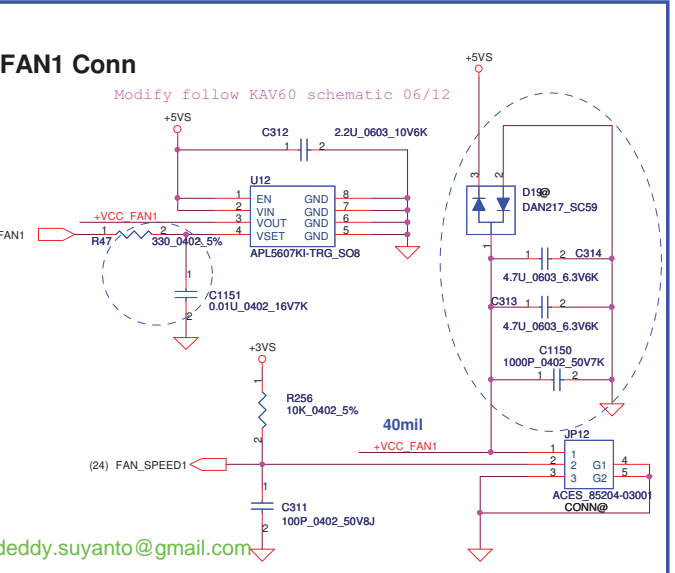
FAN1 Conn

Modify follow KAV60 schematic 06/12

+5VS

C312 2.2U_0603_10V6K

1 2

U12

1 EN GND 8
2 VIN GND 7
3 VOUT GND 6
4 VSET GND 5

APL5607KI-TRG_SO8

+VCC_FAN1

FAN1

R47 1 2 330_0402_5%

1
C1151
0.01U_0402_16V7K
2

+5VS

3 2

D19@
DAN217_SC59

1

1 2 C314
4.7U_0603_6.3V6K

C313 1 2
4.7U_0603_6.3V6K

C1150
1000P_0402_50V7K
1 2

+3VS

1
R256
10K_0402_5%
2

40mil

+VCC_FAN1

JP12

1 1
2 2 G1 4
3 3 G2 5

ACES_85204-03001
CONN@

(24) FAN_SPEED1

1
C311
100P_0402_50V8J
2

deddy.suyanto@gmail.com